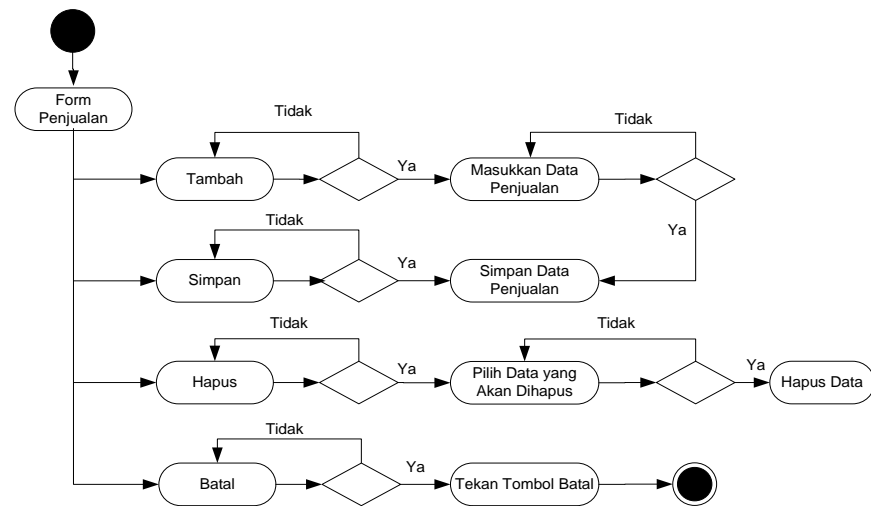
Form Penjualan

Tidak

Tambah

Ya

Masukkan Data Penjualan

Tidak

Ya

Tidak

Simpan

Ya

Simpan Data Penjualan

Tidak

Hapus

Ya

Pilih Data yang Akan Dihapus

Tidak

Ya

Hapus Data

Tidak

Batal

Ya

Tekan Tombol Batal